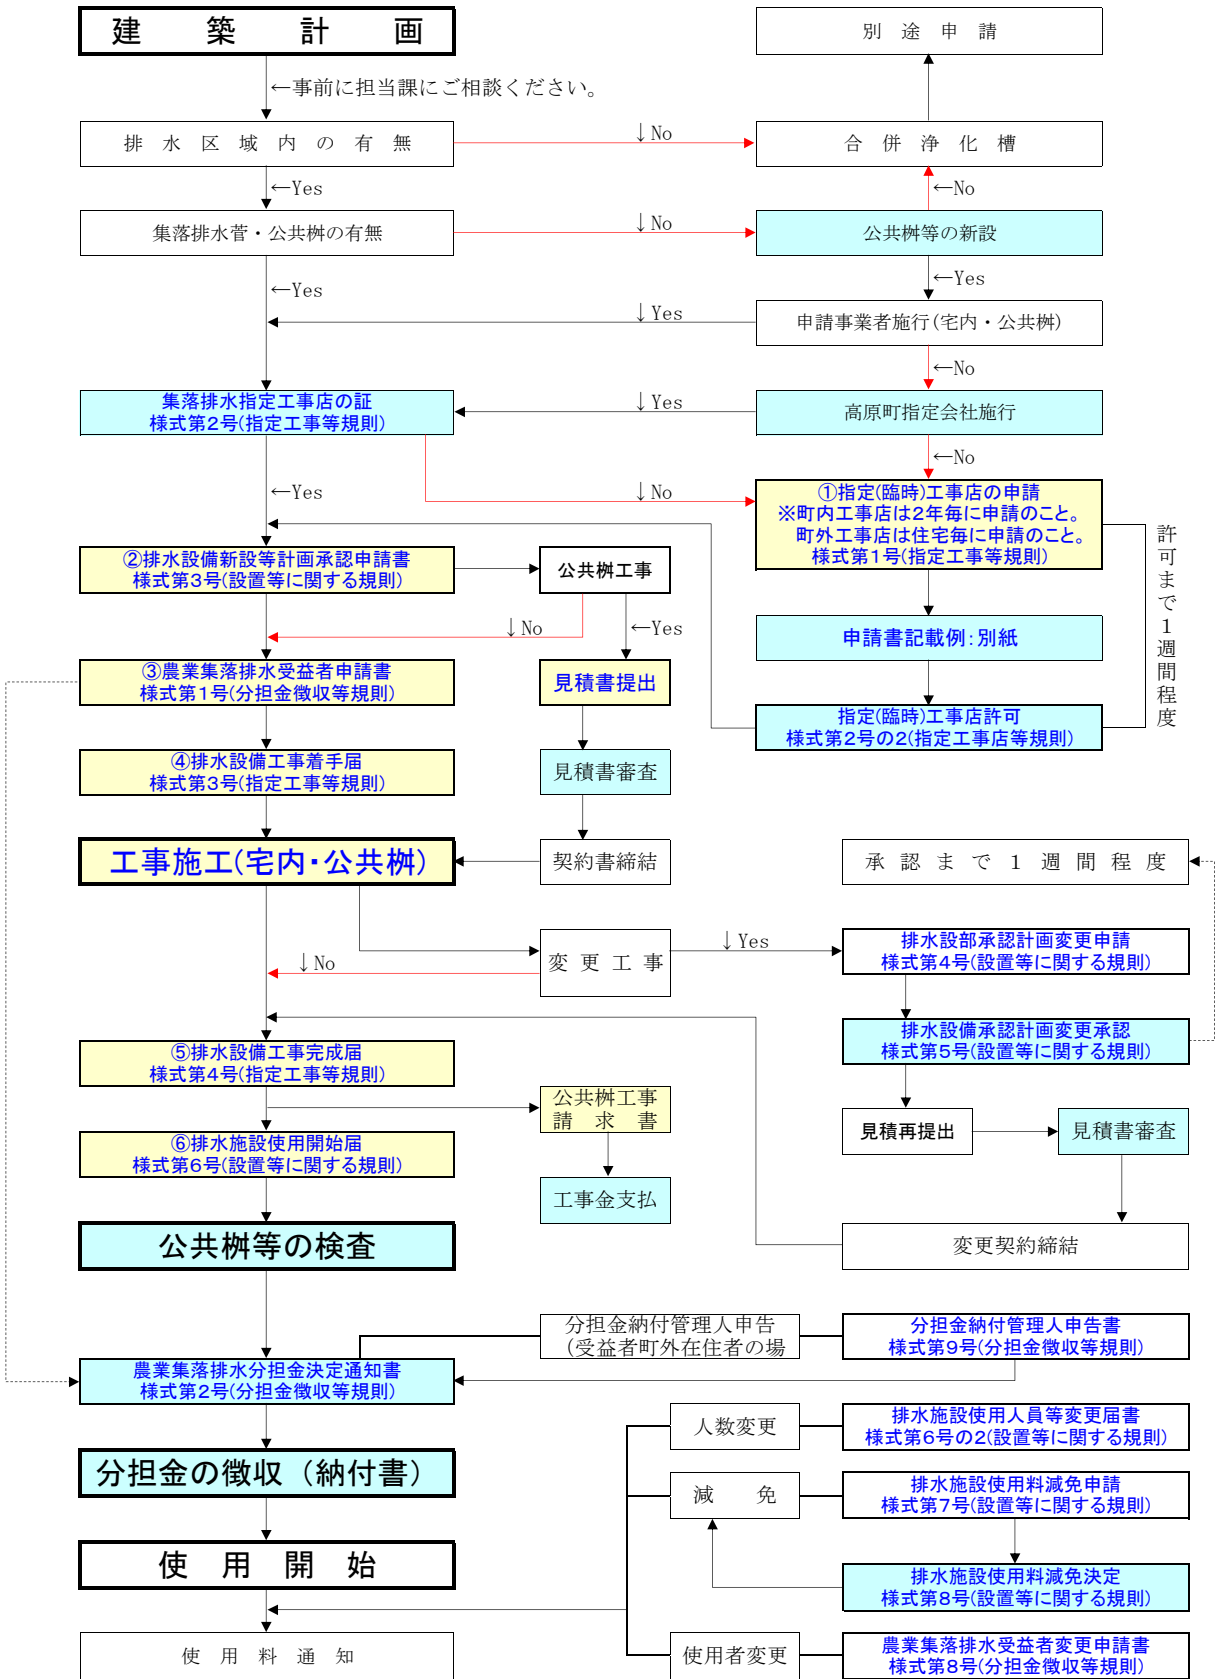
建　築　計　画

別　途　申　請

←事前に担当課にご相談ください。

排　水　区　域　内　の　有　無

↓No

合　併　浄　化　槽

←Yes

←No

集落排水菅・公共桝の有無

↓No

公共桝等の新設

←Yes

←Yes

↓Yes

申請事業者施行(宅内・公共桝)

←No

集落排水指定工事店の証
様式第2号(指定工事等規則)

↓Yes

高原町指定会社施行

←No

←Yes

↓No

①指定(臨時)工事店の申請
※町内工事店は2年毎に申請のこと。
町外工事店は住宅毎に申請のこと。
様式第1号(指定工事等規則)

許可まで1週間程度

②排水設備新設等計画承認申請書
様式第3号(設置等に関する規則)

公共桝工事

↓No

←Yes

申請書記載例：別紙

③農業集落排水受益者申請書
様式第1号(分担金徴収等規則)

見積書提出

指定(臨時)工事店許可
様式第2号の2(指定工事店等規則)

④排水設備工事着手届
様式第3号(指定工事等規則)

見積書審査

工事施工(宅内・公共桝)

契約書締結

承　認　ま　で　1　週　間　程　度

↓Yes

変　更　工　事

排水設部承認計画変更申請
様式第4号(設置等に関する規則)

↓No

排水設備承認計画変更承認
様式第5号(設置等に関する規則)

⑤排水設備工事完成届
様式第4号(指定工事等規則)

公共桝工事
請　求　書

見積再提出

見積書審査

⑥排水施設使用開始届
様式第6号(設置等に関する規則)

工事金支払

公共桝等の検査

変更契約締結

分担金納付管理人申告
(受益者町外在住者の場

分担金納付管理人申告書
様式第9号(分担金徴収等規則)

農業集落排水分担金決定通知書
様式第2号(分担金徴収等規則)

人数変更

排水施設使用人員等変更届書
様式第6号の2(設置等に関する規則)

分担金の徴収（納付書）

減　　免

排水施設使用料減免申請
様式第7号(設置等に関する規則)

使　用　開　始

排水施設使用料減免決定
様式第8号(設置等に関する規則)

使　用　料　通　知

使用者変更

農業集落排水受益者変更申請書
様式第8号(分担金徴収等規則)